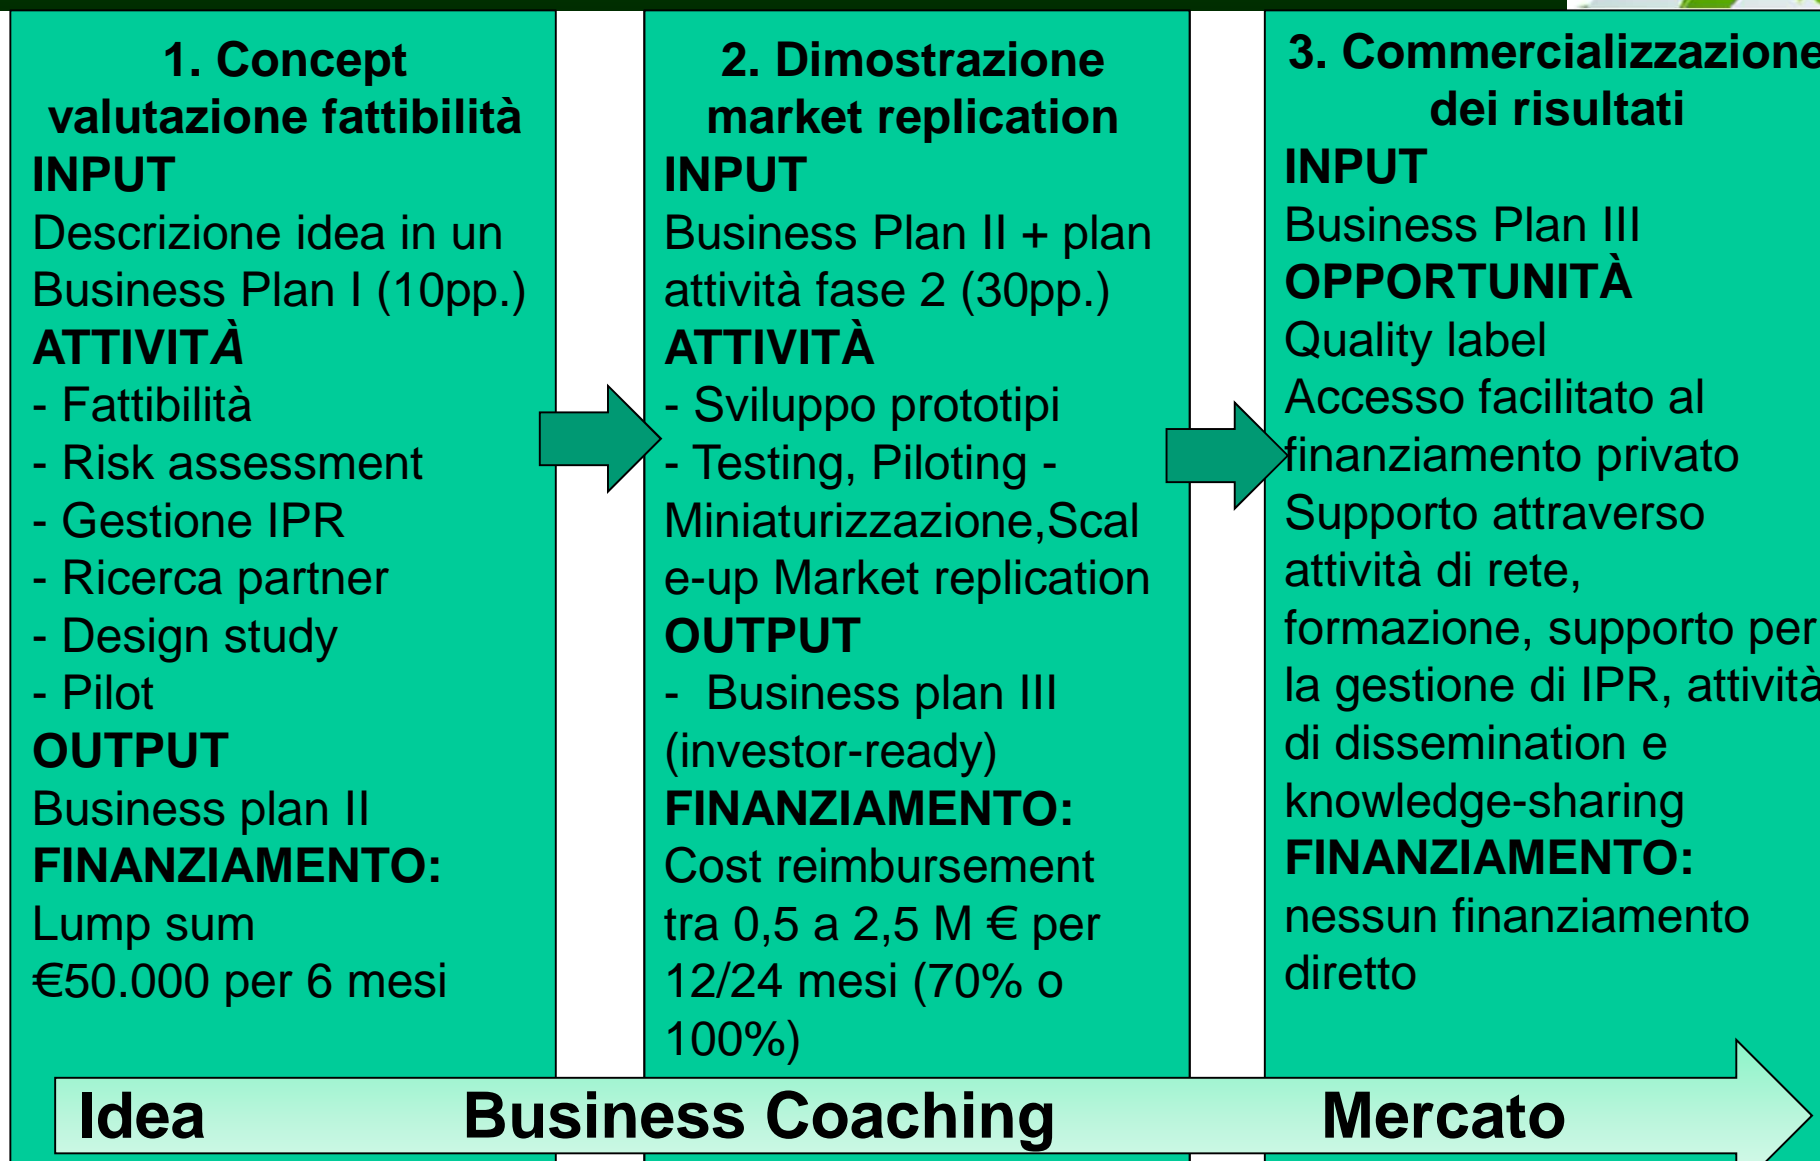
1. Concept valutazione fattibilità
INPUT
Descrizione idea in un Business Plan I (10pp.)
ATTIVITÀ
- Fattibilità
- Risk assessment
- Gestione IPR
- Ricerca partner
- Design study
- Pilot
OUTPUT
Business plan II
FINANZIAMENTO:
Lump sum €50.000 per 6 mesi

2. Dimostrazione market replication
INPUT
Business Plan II + plan attività fase 2 (30pp.)
ATTIVITÀ
- Sviluppo prototipi
- Testing, Piloting - Miniaturizzazione,Scale-up Market replication
OUTPUT
- Business plan III (investor-ready)
FINANZIAMENTO:
Cost reimbursement tra 0,5 a 2,5 M € per 12/24 mesi (70% o 100%)

3. Commercializzazione dei risultati
INPUT
Business Plan III
OPPORTUNITÀ
Quality label
Accesso facilitato al finanziamento privato
Supporto attraverso attività di rete, formazione, supporto per la gestione di IPR, attività di dissemination e knowledge-sharing
FINANZIAMENTO:
nessun finanziamento diretto

Idea Business Coaching Mercato